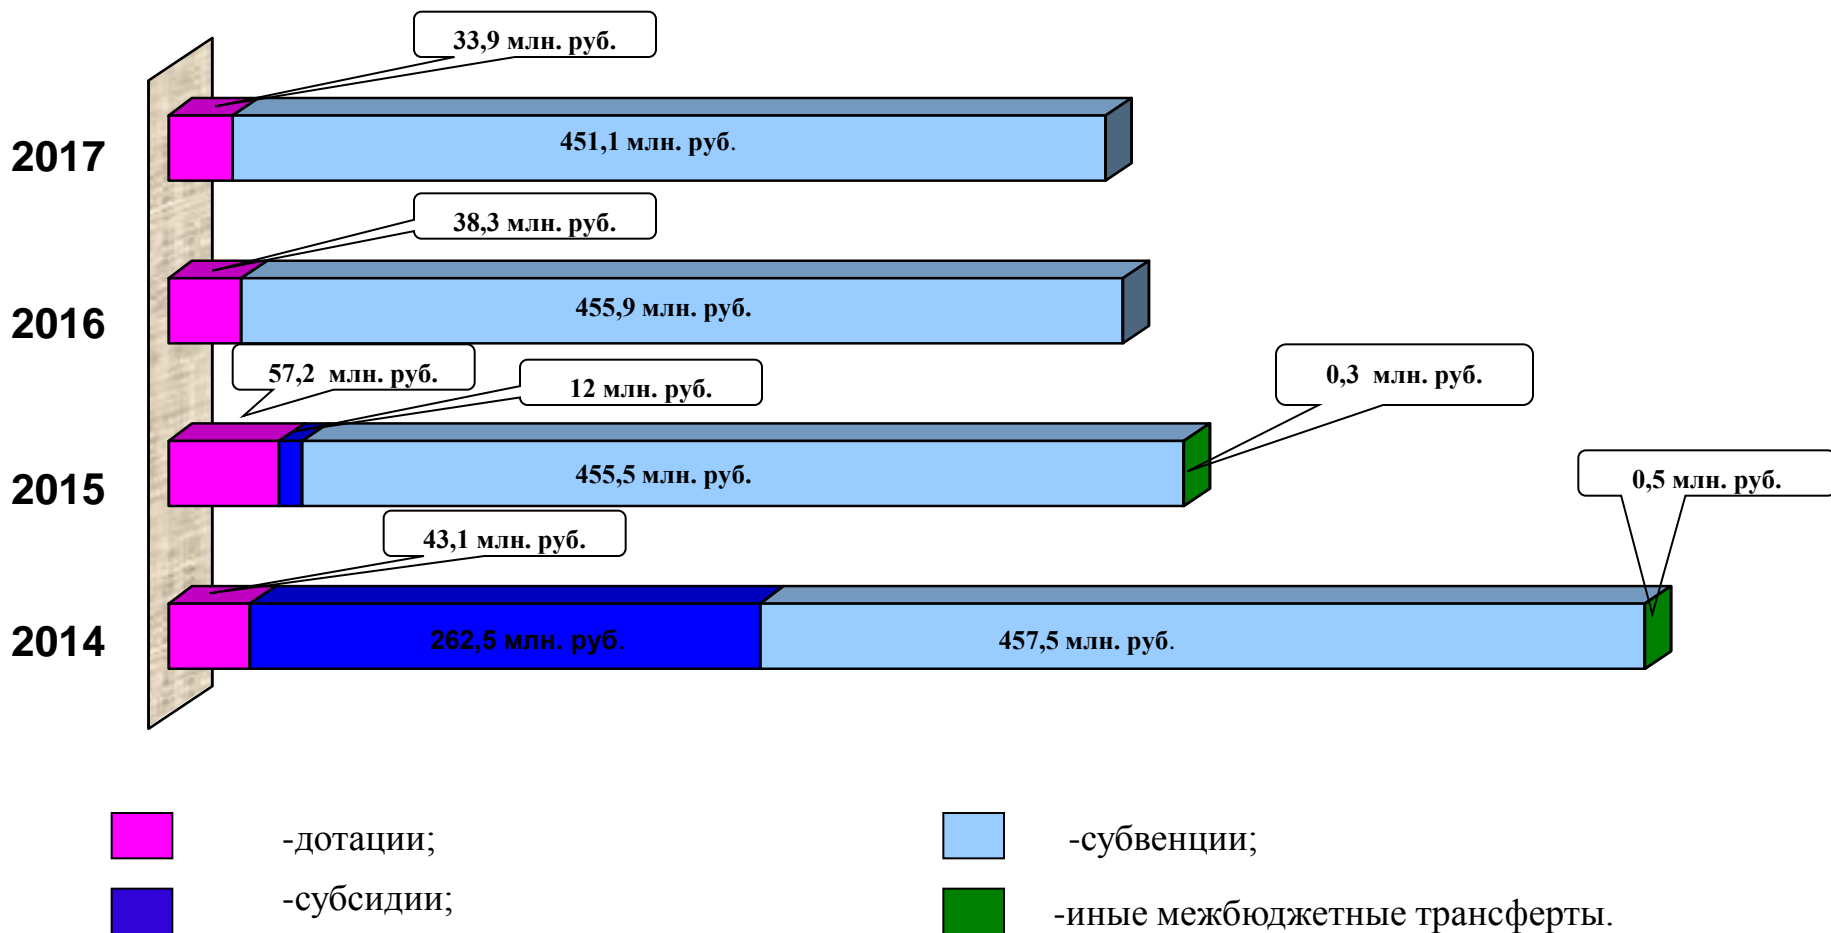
33,9 млн. руб.

2017

451,1 млн. руб.

38,3 млн. руб.

2016

455,9 млн. руб.

57,2 млн. руб.

12 млн. руб.

0,3 млн. руб.

2015

455,5 млн. руб.

0,5 млн. руб.

43,1 млн. руб.

2014

262,5 млн. руб.

457,5 млн. руб.

-дотации;

-субвенции;

-субсидии;

-иные межбюджетные трансферты.